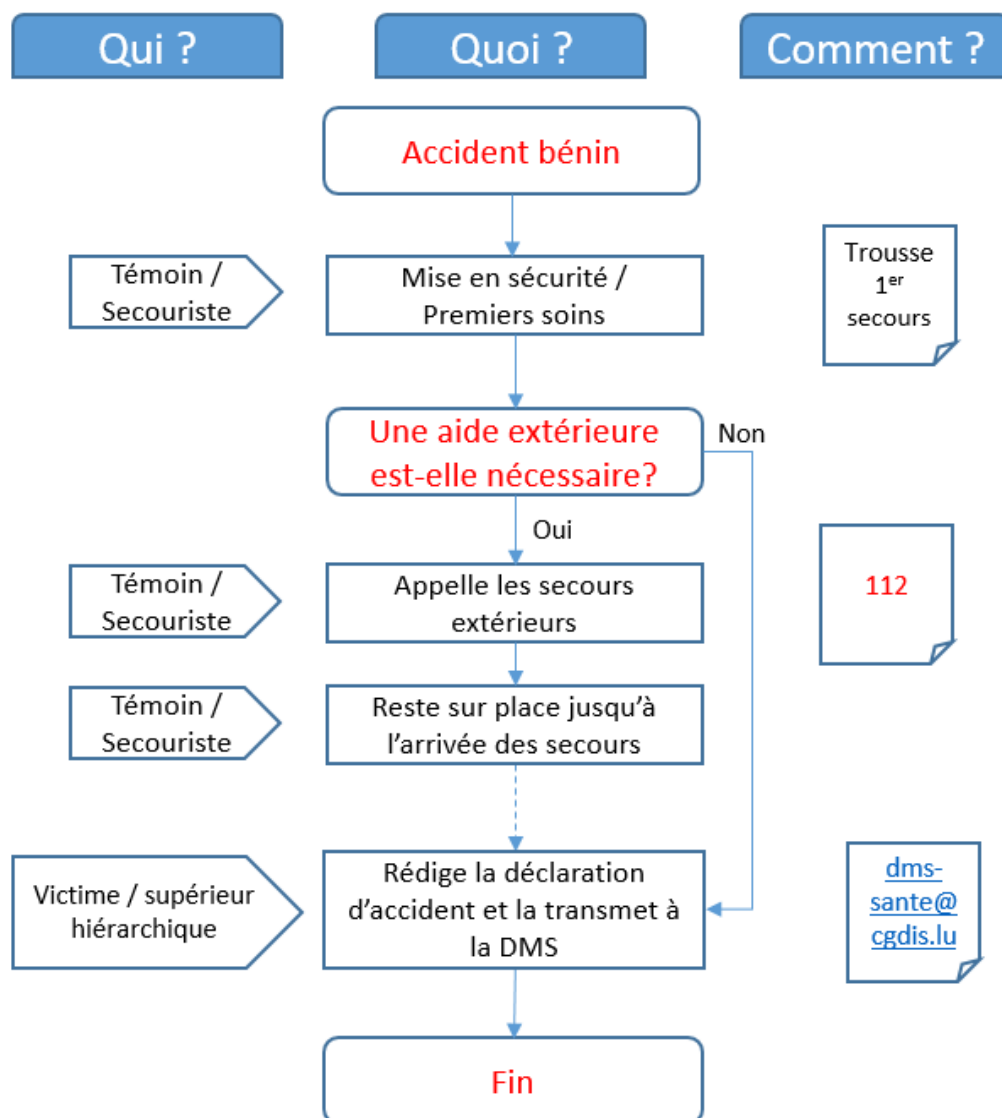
Qui ?

Quoi ?

Comment ?

Accident bénin

Témoin / Secouriste

Mise en sécurité / Premiers soins

Trousse $1^{er}$ secours

Une aide extérieure est-elle nécessaire?

Non

Oui

Témoin / Secouriste

Appelle les secours extérieurs

112

Témoin / Secouriste

Reste sur place jusqu'à l'arrivée des secours

Victime / supérieur hiérarchique

Rédige la déclaration d'accident et la transmet à la DMS

dms-sante@cgdis.lu

Fin